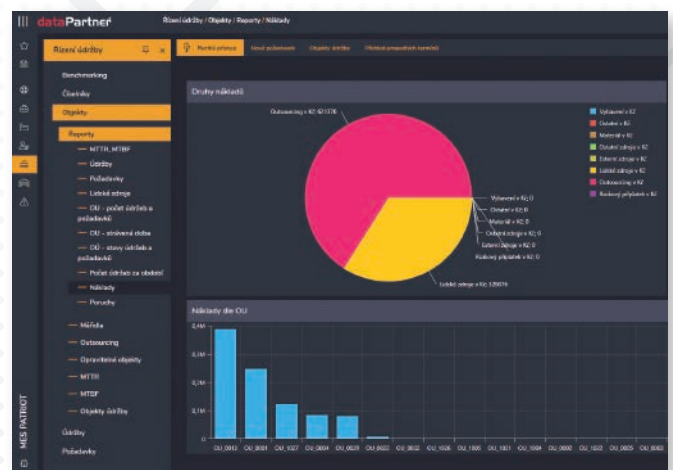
dataPartner

Řízení údržby / Objekty / Reporty / Náklady

Řízení údržby

Benchmarking
Číselníky
Objekty
Reporty
MTTR, MTBF
Údržby
Požadavky
Lidské zdroje
OU - počet údržeb a požadavků
OU - strávená doba
OU - stavy údržeb a požadavků
Počet údržeb za období
Náklady
Poruchy
Měřidla
Outsourcing
Opravitelné objekty
MTTR
MTBF
Objekty údržby
Údržby
Požadavky

MES PATRIOT

Pevný průvod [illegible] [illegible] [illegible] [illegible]

Druhy nákladů

Outsourcing v Kč: 621776
Vybavení v Kč: 0
Ostatní v Kč: 0
Materiál v Kč: 0
Ostatní zdroje v Kč: 0
Externí zdroje v Kč: 0
Kurzový příplatek v Kč: 0
Lidské zdroje v Kč: 329074

Vybavení v Kč
Ostatní v Kč
Materiál v Kč
Ostatní zdroje v Kč
Externí zdroje v Kč
Lidské zdroje v Kč
Outsourcing v Kč
Kurzový příplatek v Kč

Náklady dle OU

0,4M
0,3M
0,2M
0,1M
0

OU_0013 OU_0001 OU_1027 OU_0004 OU_0029 OU_0022 OU_0032 OU_1026 OU_1000 OU_1001 OU_1004 OU_0000 OU_1022 OU_0025 OU_0003